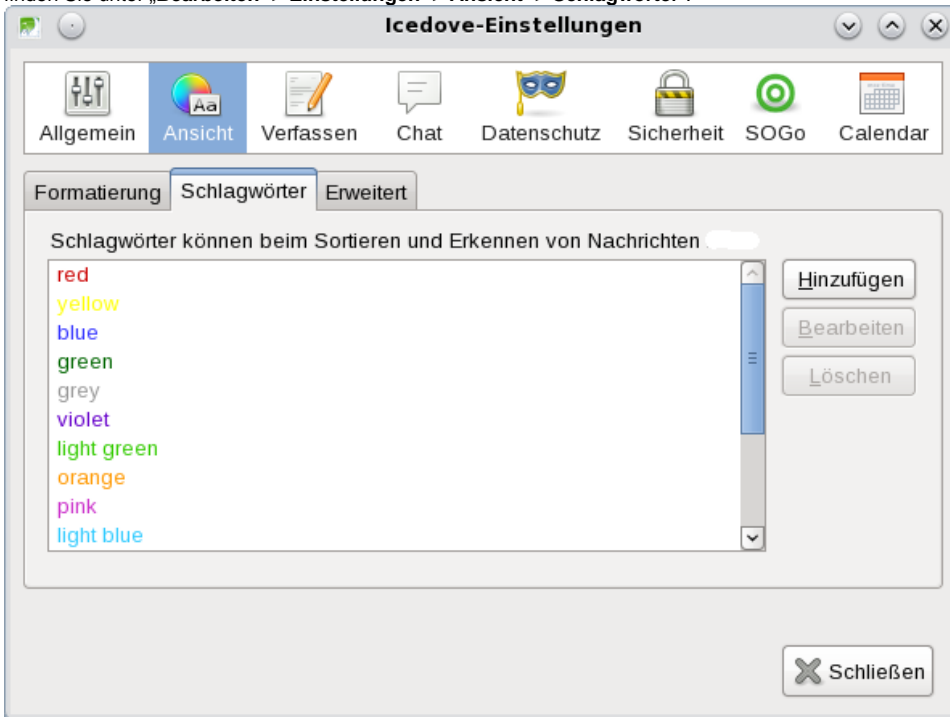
Icedove-Einstellungen

Allgemein
Ansicht
Verfassen
Chat
Datenschutz
Sicherheit
SOGo
Calendar

Formatierung
Schlagwörter
Erweitert

Schlagwörter können beim Sortieren und Erkennen von Nachrichten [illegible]

red
yellow
blue
green
grey
violet
light green
orange
pink
light blue

Hinzufügen
Bearbeiten
Löschen

Schließen